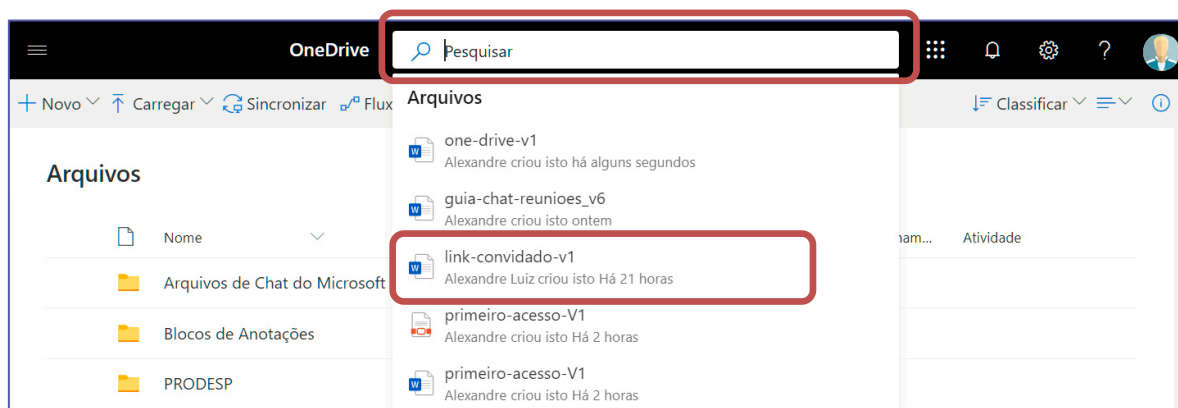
OneDrive

Pesquisar

+ Novo
Carregar
Sincronizar
Flux

Classificar

Arquivos

Arquivos

one-drive-v1
Alexandre criou isto há alguns segundos

guia-chat-reunioes_v6
Alexandre criou isto ontem

link-convidado-v1
Alexandre Luiz criou isto Há 21 horas

primeiro-acesso-V1
Alexandre criou isto Há 2 horas

primeiro-acesso-V1
Alexandre criou isto Há 2 horas

Nome
nam...
Atividade

Arquivos de Chat do Microsoft
Blocos de Anotações
PRODESP